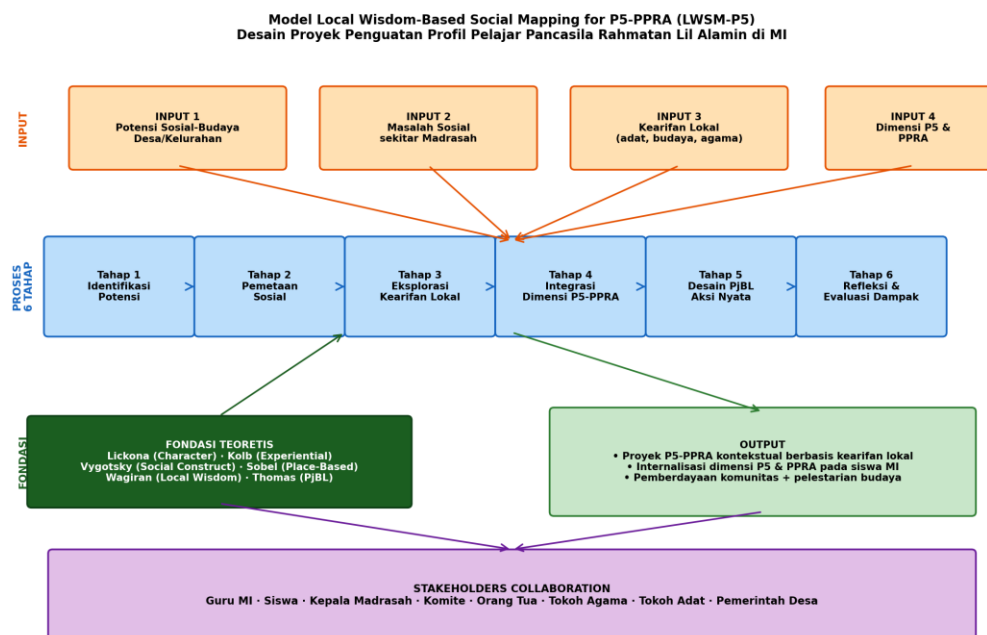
Model Local Wisdom-Based Social Mapping for P5-PPRA (LWSM-P5)
Desain Proyek Penguatan Profil Pelajar Pancasila Rahmatan Lil Alamin di MI

INPUT

INPUT 1
Potensi Sosial-Budaya Desa/Kelurahan

INPUT 2
Masalah Sosial sekitar Madrasah

INPUT 3
Kearifan Lokal (adat, budaya, agama)

INPUT 4
Dimensi P5 & PPRA

PROSES 6 TAHAP

Tahap 1
Identifikasi Potensi

Tahap 2
Pemetaan Sosial

Tahap 3
Eksplorasi Kearifan Lokal

Tahap 4
Integrasi Dimensi P5-PPRA

Tahap 5
Desain PjBL Aksi Nyata

Tahap 6
Refleksi & Evaluasi Dampak

FONDASI

FONDASI TEORETIS
Lickona (Character) · Kolb (Experiential)
Vygotsky (Social Construct) · Sobel (Place-Based)
Wagiran (Local Wisdom) · Thomas (PjBL)

OUTPUT
• Proyek P5-PPRA kontekstual berbasis kearifan lokal
• Internalisasi dimensi P5 & PPRA pada siswa MI
• Pemberdayaan komunitas + pelestarian budaya

STAKEHOLDERS COLLABORATION
Guru MI · Siswa · Kepala Madrasah · Komite · Orang Tua · Tokoh Agama · Tokoh Adat · Pemerintah Desa